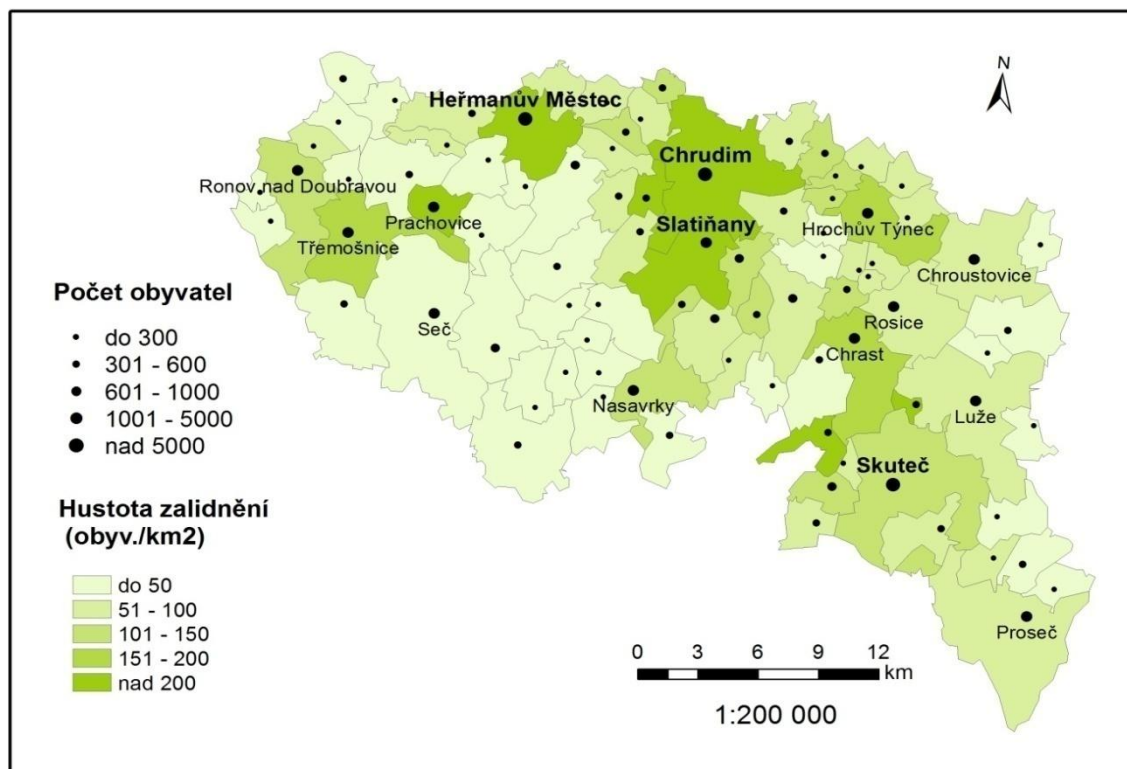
N

Heřmanův Městec
Chrudim
Ronov nad Doubravou
Prachovice
Slatiňany
Hrochův Týnec
Třemošnice
Chroustovice
Seč
Rosice
Chrast
Nasavrky
Luže
Skuteč
Proseč

Počet obyvatel
do 300
301 - 600
601 - 1000
1001 - 5000
nad 5000

Hustota zalidnění (obyv./km2)
do 50
51 - 100
101 - 150
151 - 200
nad 200

0 3 6 9 12 km
1:200 000